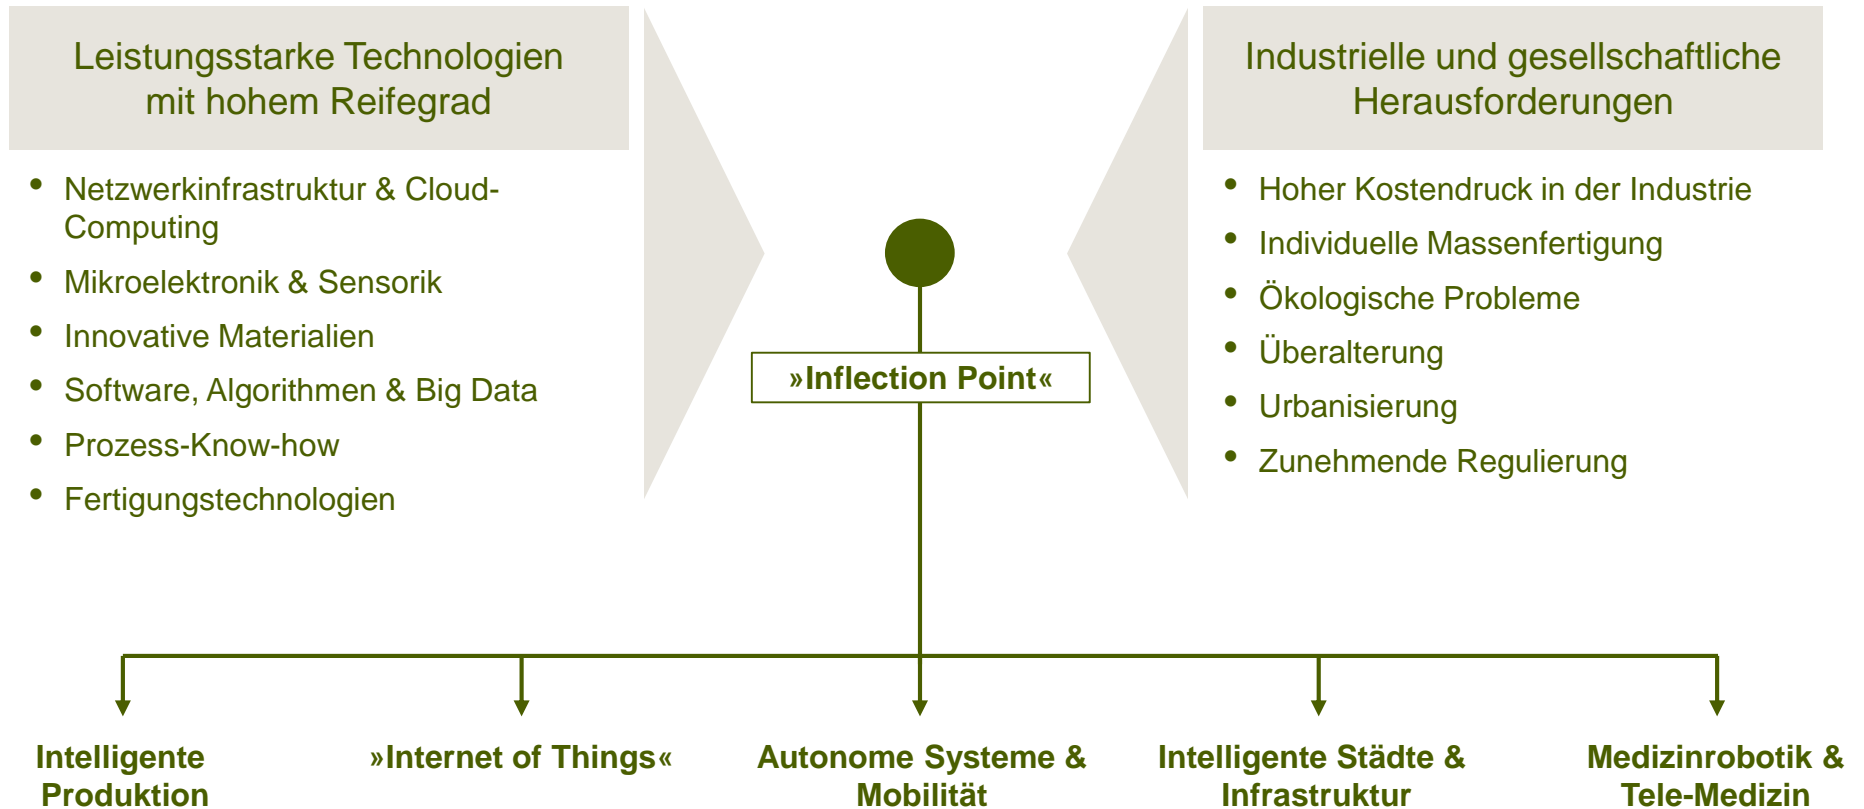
Leistungsstarke Technologien mit hohem Reifegrad

- Netzwerkinfrastruktur & Cloud-Computing
- Mikroelektronik & Sensorik
- Innovative Materialien
- Software, Algorithmen & Big Data
- Prozess-Know-how
- Fertigungstechnologien

»Inflection Point«

Industrielle und gesellschaftliche Herausforderungen

- Hoher Kostendruck in der Industrie
- Individuelle Massenfertigung
- Ökologische Probleme
- Überalterung
- Urbanisierung
- Zunehmende Regulierung

Intelligente Produktion

»Internet of Things«

Autonome Systeme & Mobilität

Intelligente Städte & Infrastruktur

Medizinrobotik & Tele-Medizin